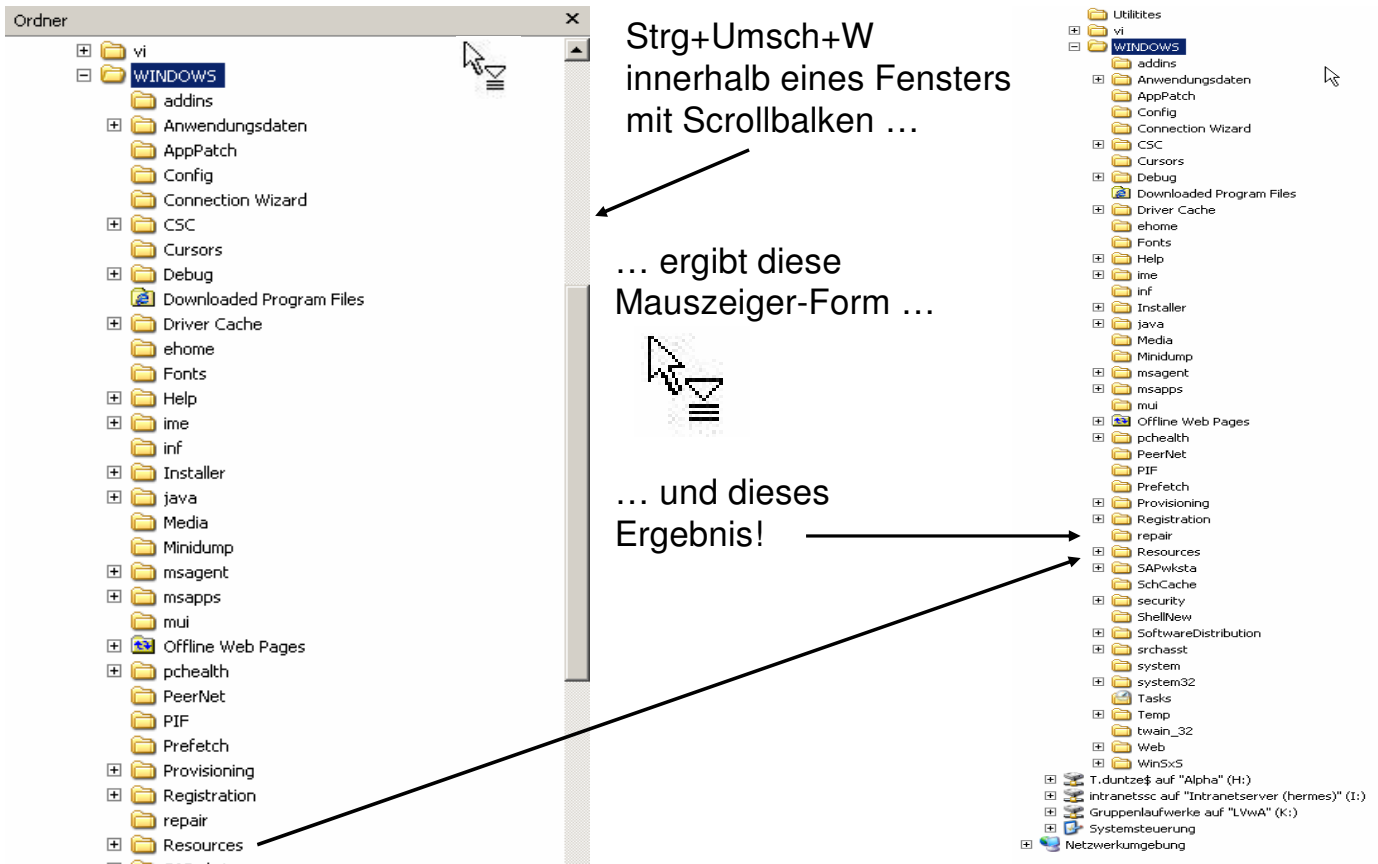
Ordner ×

vi
WINDOWS
addins
Anwendungsdaten
AppPatch
Config
Connection Wizard
CSC
Cursors
Debug
Downloaded Program Files
Driver Cache
ehome
Fonts
Help
ime
inf
Installer
java
Media
Minidump
msagent
msapps
mui
Offline Web Pages
pchealth
PeerNet
PIF
Prefetch
Provisioning
Registration
repair
Resources

Strg+Umsch+W innerhalb eines Fensters mit Scrollbalken …

… ergibt diese Mauszeiger-Form …

… und dieses Ergebnis!

Utilitites
vi
WINDOWS
addins
Anwendungsdaten
AppPatch
Config
Connection Wizard
CSC
Cursors
Debug
Downloaded Program Files
Driver Cache
ehome
Fonts
Help
ime
inf
Installer
java
Media
Minidump
msagent
msapps
mui
Offline Web Pages
pchealth
PeerNet
PIF
Prefetch
Provisioning
Registration
repair
Resources
SAPwksta
SchCache
security
ShellNew
SoftwareDistribution
srchasst
system
system32
Tasks
Temp
twain_32
Web
WinSxS
T.duntze$ auf "Alpha" (H:)
intranetssc auf "Intranetserver (hermes)" (I:)
Gruppenlaufwerke auf "LVwA" (K:)
Systemsteuerung
Netzwerkumgebung